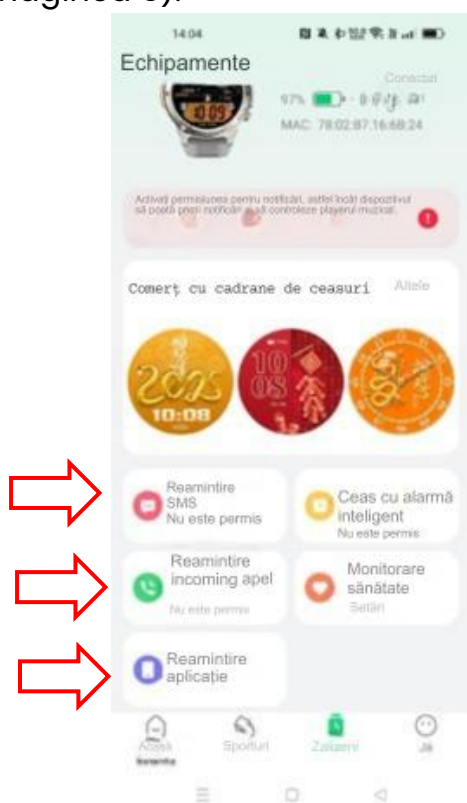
14:04

Echipamente

Conectat

10:09

97%

MAC: 78:02:87:16:68:24

Activați permisiunea pentru notificări, astfel încât dispozitivul să poată primi notificări și să controleze playerul muzical.

Comerț cu cadrane de ceasuri

Altele

2025
10:08

10
08

Reamintire SMS
Nu este permis

Ceas cu alarmă inteligent
Nu este permis

Reamintire incoming apel
Nu este permis

Monitorare sănătate
Setări

Reamintire aplicație

Acasă

Sporturi

Zaiaeni

Eu